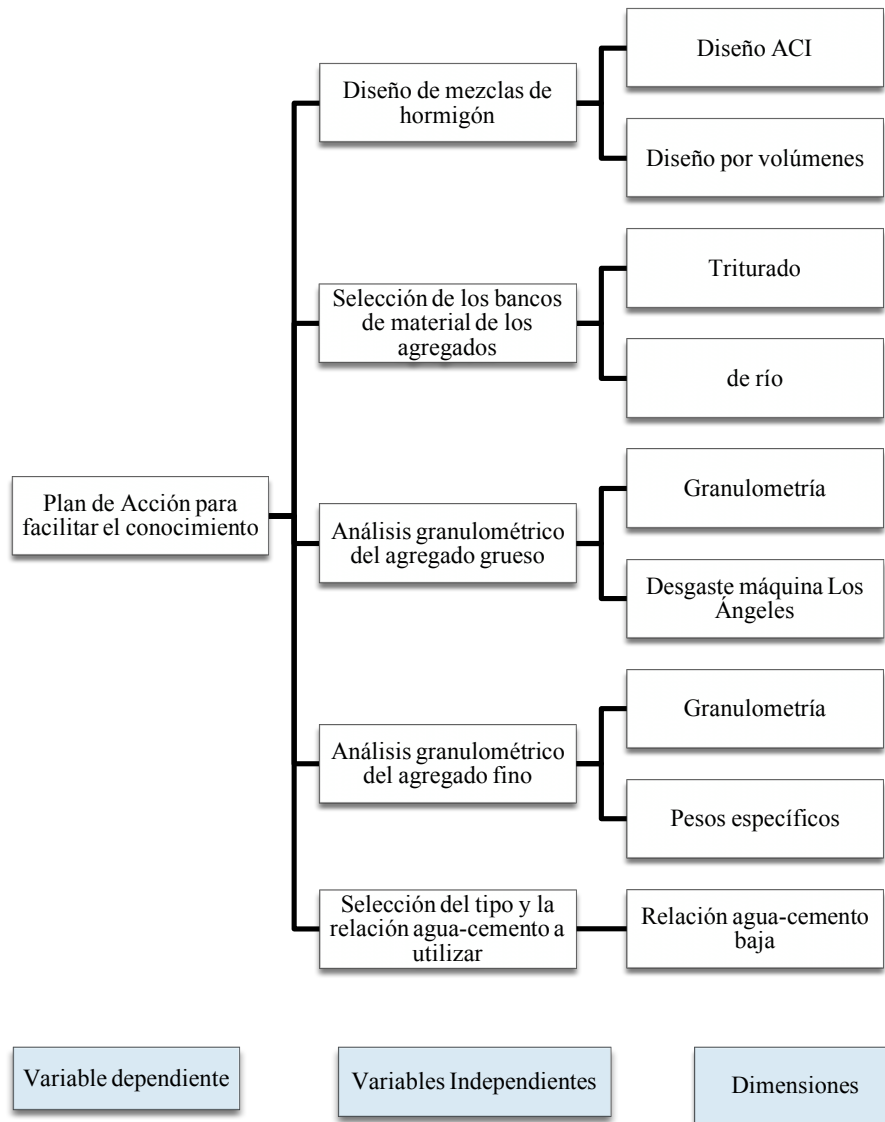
Plan de Acción para facilitar el conocimiento

Diseño de mezclas de hormigón

Diseño ACI

Diseño por volúmenes

Selección de los bancos de material de los agregados

Triturado

de río

Análisis granulométrico del agregado grueso

Granulometría

Desgaste máquina Los Ángeles

Análisis granulométrico del agregado fino

Granulometría

Pesos específicos

Selección del tipo y la relación agua-cemento a utilizar

Relación agua-cemento baja

Variable dependiente

Variables Independientes

Dimensiones